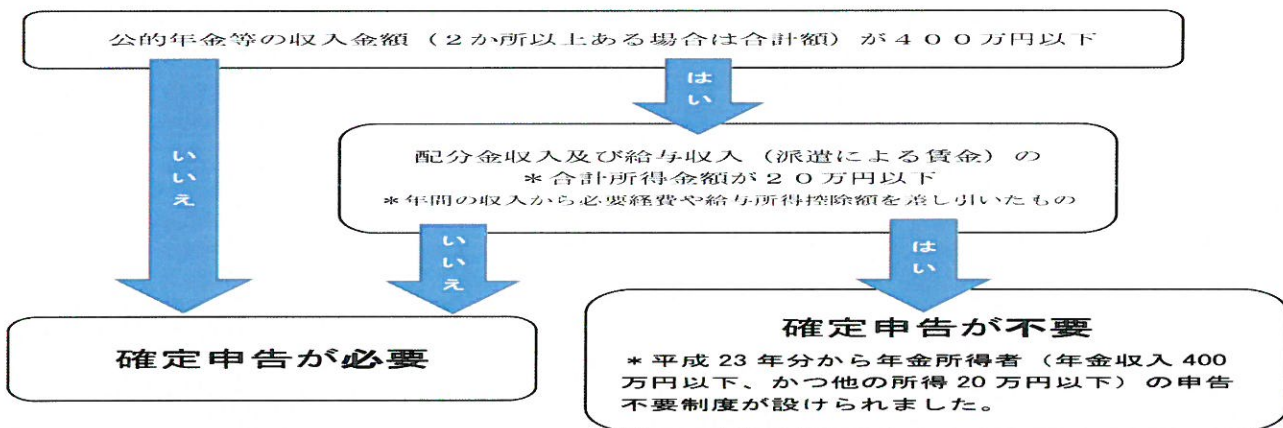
公的年金等の収入金額（２か所以上ある場合は合計額）が４００万円以下

はい

いいえ

配分金収入及び給与収入（派遣による賃金）の
＊合計所得金額が２０万円以下
＊年間の収入から必要経費や給与所得控除額を差し引いたもの

いいえ

はい

確定申告が必要

確定申告が不要
＊平成 23 年分から年金所得者（年金収入 400 万円以下、かつ他の所得 20 万円以下）の申告不要制度が設けられました。